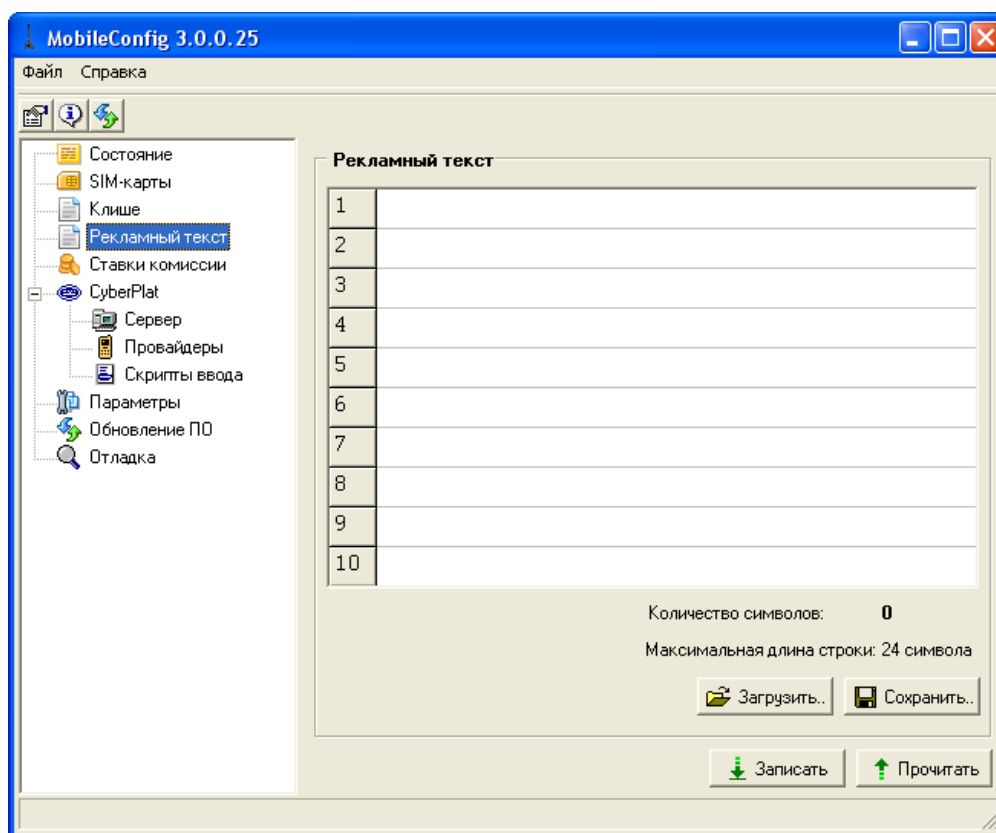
MobileConfig 3.0.0.25

Файл Справка

Состояние
SIM-карты
Клише
Рекламный текст
Ставки комиссии
CyberPlat
Сервер
Провайдеры
Скрипты ввода
Параметры
Обновление ПО
Отладка

Рекламный текст

| 1 | |
|---|---|
| 2 | |
| 3 | |
| 4 | |
| 5 | |
| 6 | |
| 7 | |
| 8 | |
| 9 | |
| 10 | |

Количество символов: 0

Максимальная длина строки: 24 символа

Загрузить..
Сохранить..

Записать
Прочитать